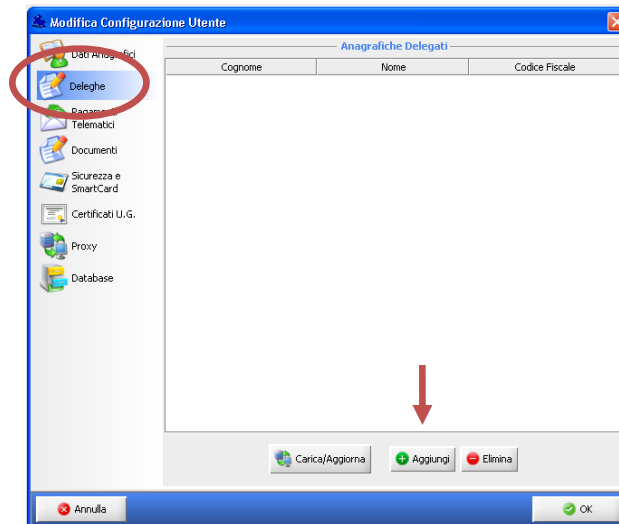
Modifica Configurazione Utente

Dati Anagrafici

Deleghe

Pagamenti Telematici

Documenti

Sicurezza e SmartCard

Certificati U.G.

Proxy

Database

Anagrafiche Delegati

| Cognome | Nome | Codice Fiscale |
|---|---|---|

Carica/Aggiorna

Aggiungi

Elimina

Annulla

OK